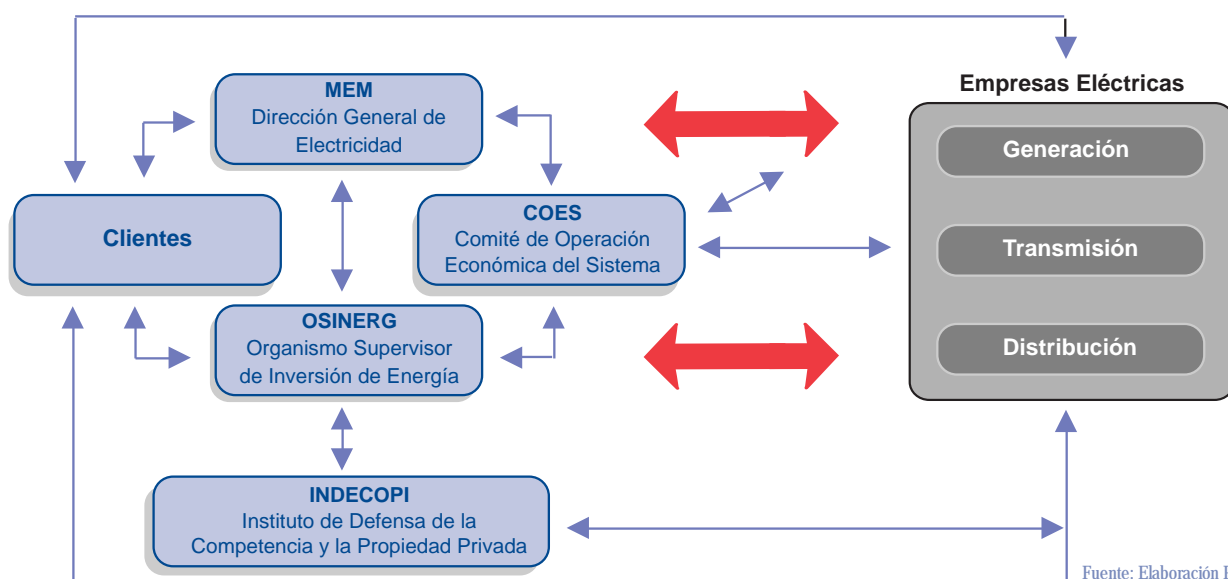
MEM
Dirección General de Electricidad

Empresas Eléctricas

Generación

Clientes

COES
Comité de Operación Económica del Sistema

Transmisión

OSINERG
Organismo Supervisor de Inversión de Energía

Distribución

INDECOPI
Instituto de Defensa de la Competencia y la Propiedad Privada

Fuente: Elaboración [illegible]